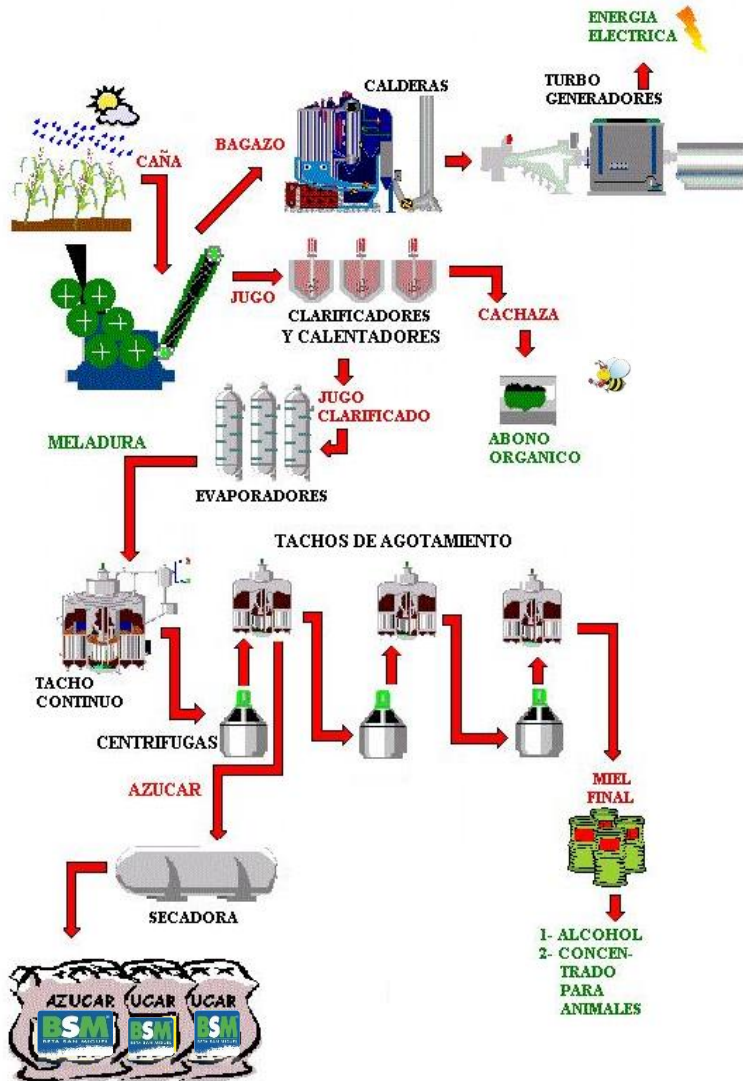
ENERGIA ELECTRICA

CALDERAS

TURBO GENERADORES

BAGAZO

CAÑA

JUGO

CLARIFICADORES Y CALENTADORES

CACHAZA

JUGO CLARIFICADO

ABONO ORGANICO

MELADURA

EVAPORADORES

TACHOS DE AGOTAMIENTO

TACHO CONTINUO

CENTRIFUGAS

AZUCAR

MIEL FINAL

SECADORA

1- ALCOHOL
2- CONCENTRADO PARA ANIMALES

AZUCAR UCAR UCAR

BSM BSM BSM